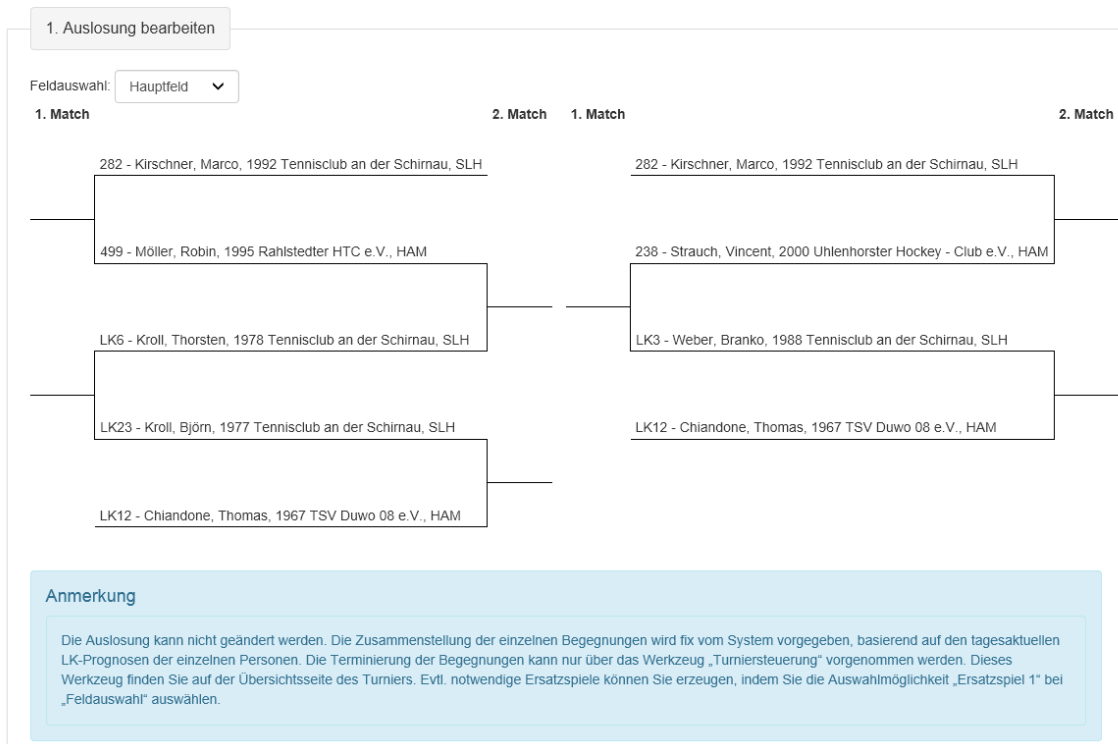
1. Auslosung bearbeiten

Feldauswahl: Hauptfeld

1. Match

2. Match

282 - Kirschner, Marco, 1992 Tennisclub an der Schirnau, SLH

499 - Möller, Robin, 1995 Rahlstedter HTC e.V., HAM

LK6 - Kroll, Thorsten, 1978 Tennisclub an der Schirnau, SLH

LK23 - Kroll, Björn, 1977 Tennisclub an der Schirnau, SLH

LK12 - Chiandone, Thomas, 1967 TSV Duwo 08 e.V., HAM

1. Match

2. Match

282 - Kirschner, Marco, 1992 Tennisclub an der Schirnau, SLH

238 - Strauch, Vincent, 2000 Uhlenhorster Hockey - Club e.V., HAM

LK3 - Weber, Branko, 1988 Tennisclub an der Schirnau, SLH

LK12 - Chiandone, Thomas, 1967 TSV Duwo 08 e.V., HAM

Anmerkung

Die Auslosung kann nicht geändert werden. Die Zusammenstellung der einzelnen Begegnungen wird fix vom System vorgegeben, basierend auf den tagesaktuellen LK-Prognosen der einzelnen Personen. Die Terminierung der Begegnungen kann nur über das Werkzeug „Turniersteuerung“ vorgenommen werden. Dieses Werkzeug finden Sie auf der Übersichtsseite des Turniers. Evtl. notwendige Ersatzspiele können Sie erzeugen, indem Sie die Auswahlmöglichkeit „Ersatzspiel 1“ bei „Feldauswahl“ auswählen.